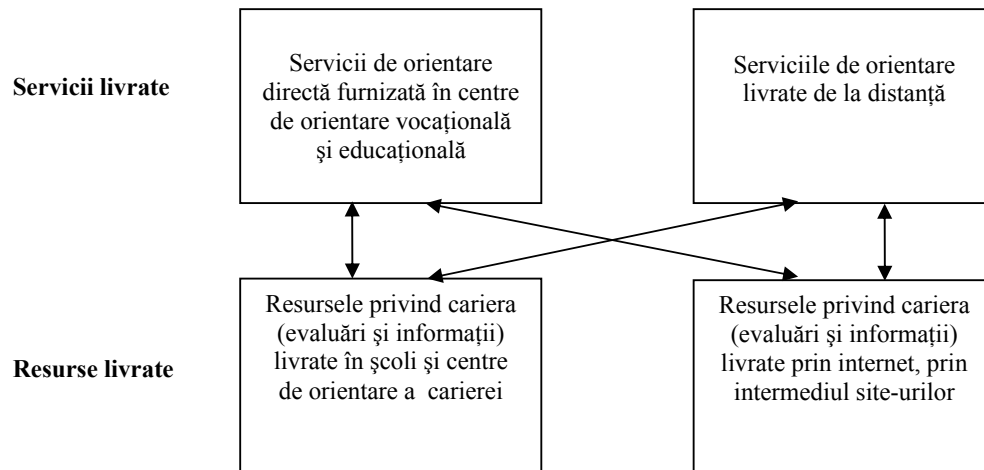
Servicii livrate

Servicii de orientare directă furnizată în centre de orientare vocaţională şi educaţională

Serviciile de orientare livrate de la distanţă

Resurse livrate

Resursele privind cariera (evaluări şi informaţii) livrate în şcoli şi centre de orientare a carierei

Resursele privind cariera (evaluări şi informaţii) livrate prin internet, prin intermediul site-urilor